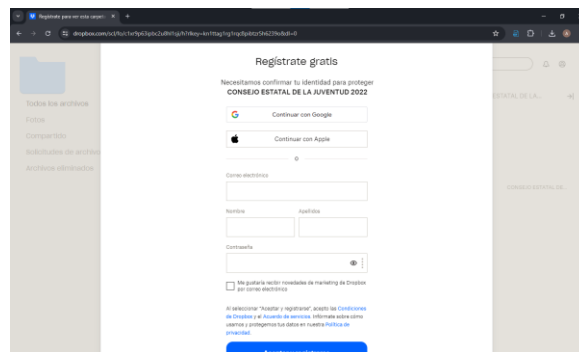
Regístrate para ver esta carpeta ×

dropbox.com/scl/fo/c5ar9p63pbc2u8hl1ujk/h?rlkey=kn1ttag1rg1rqd8p8tzr5h6239e&dl=0

Todos los archivos
Fotos
Compartido
Solicitudes de archivos
Archivos eliminados

ESTATAL DE LA...
CONSEJO ESTATAL DE...

Registrate gratis

Necesitamos confirmar tu identidad para proteger
CONSEJO ESTATAL DE LA JUVENTUD 2022

Continuar con Google

Continuar con Apple

o

Correo electrónico

Nombre

Apellidos

Contraseña

Me gustaría recibir novedades de marketing de Dropbox por correo electrónico

Al seleccionar "Aceptar y registrarse", acepto las Condiciones de Dropbox y el Acuerdo de servicios. Infórmate sobre cómo usamos y protegemos tus datos en nuestra Política de privacidad.

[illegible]